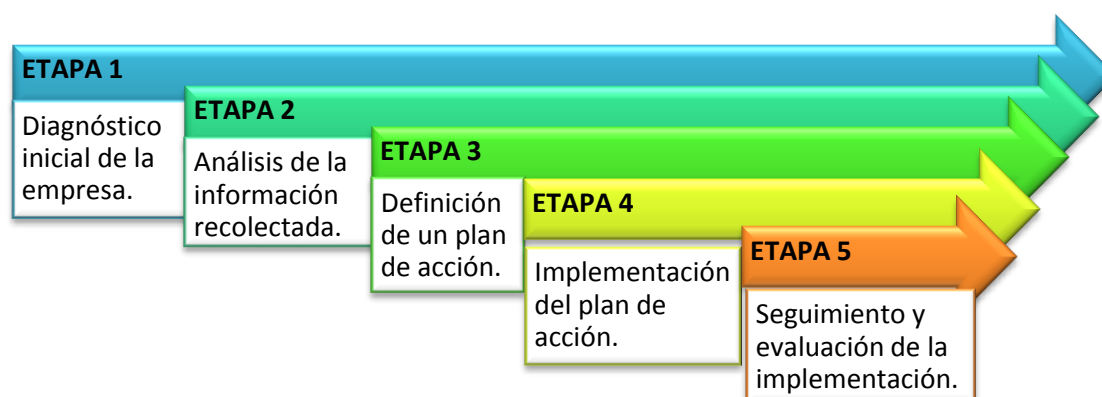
ETAPA 1

Diagnóstico inicial de la empresa.

ETAPA 2

Análisis de la información recolectada.

ETAPA 3

Definición de un plan de acción.

ETAPA 4

Implementación del plan de acción.

ETAPA 5

Seguimiento y evaluación de la implementación.